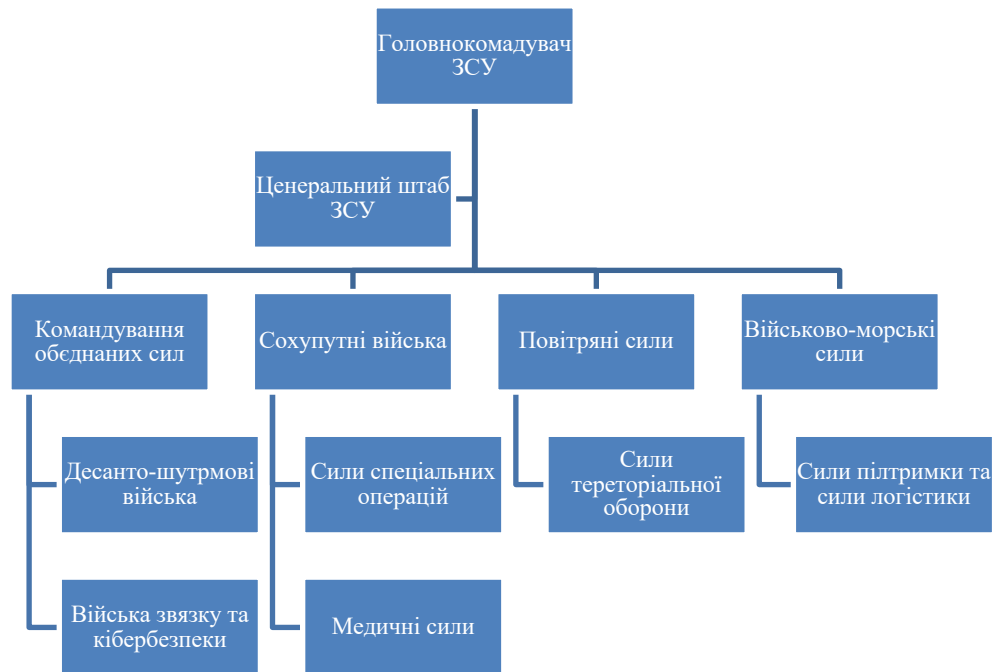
Головнокомадувач ЗСУ

Ценеральний штаб ЗСУ

Командування обєднаних сил

Сохупутні війська

Повітряні сили

Військово-морські сили

Десанто-шутрмові війська

Війська звязку та кібербезпеки

Сили спеціальних операцій

Медичні сили

Сили тереторіальної оборони

Сили пілтримки та сили логістики